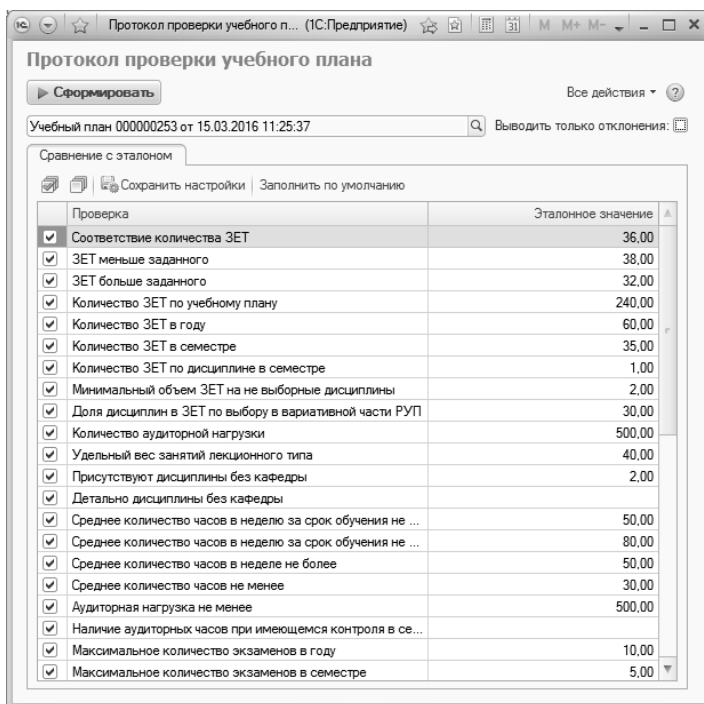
Протокол проверки учебного п... (1С:Предприятие) M M+ M-

Протокол проверки учебного плана

▶ Сформировать

Все действия ▾ ?

Учебный план 000000253 от 15.03.2016 11:25:37

Выводить только отклонения:

Сравнение с эталоном

Сохранить настройки | Заполнить по умолчанию

| | Проверка | Эталонное значение |
|---|---|---|
| ✔ | Соответствие количества ЗЕТ | 36,00 |
| ✔ | ЗЕТ меньше заданного | 38,00 |
| ✔ | ЗЕТ больше заданного | 32,00 |
| ✔ | Количество ЗЕТ по учебному плану | 240,00 |
| ✔ | Количество ЗЕТ в году | 60,00 |
| ✔ | Количество ЗЕТ в семестре | 35,00 |
| ✔ | Количество ЗЕТ по дисциплине в семестре | 1,00 |
| ✔ | Минимальный объем ЗЕТ на не выборные дисциплины | 2,00 |
| ✔ | Доля дисциплин в ЗЕТ по выбору в вариативной части РУП | 30,00 |
| ✔ | Количество аудиторной нагрузки | 500,00 |
| ✔ | Удельный вес занятий лекционного типа | 40,00 |
| ✔ | Присутствуют дисциплины без кафедры | 2,00 |
| ✔ | Детально дисциплины без кафедры | |
| ✔ | Среднее количество часов в неделю за срок обучения не ... | 50,00 |
| ✔ | Среднее количество часов в неделю за срок обучения не ... | 80,00 |
| ✔ | Среднее количество часов в неделе не более | 50,00 |
| ✔ | Среднее количество часов не менее | 30,00 |
| ✔ | Аудиторная нагрузка не менее | 500,00 |
| ✔ | Наличие аудиторных часов при имеющемся контроля в се... | |
| ✔ | Максимальное количество экзаменов в году | 10,00 |
| ✔ | Максимальное количество экзаменов в семестре | 5,00 |